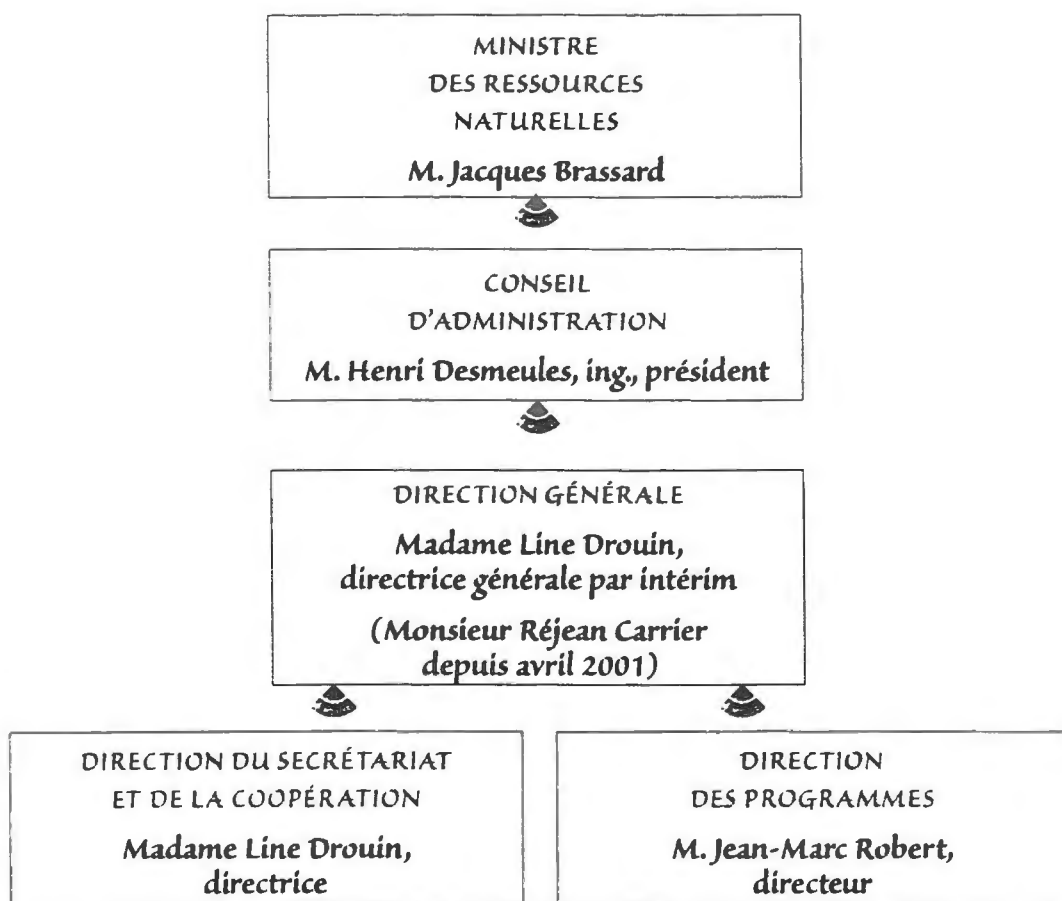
MINISTRE DES RESSOURCES NATURELLES

M. Jacques Brassard

CONSEIL D'ADMINISTRATION

M. Henri Desmeules, ing., président

DIRECTION GÉNÉRALE

Madame Line Drouin, directrice générale par intérim

(Monsieur Réjean Carrier depuis avril 2001)

DIRECTION DU SECRÉTARIAT ET DE LA COOPÉRATION

Madame Line Drouin, directrice

DIRECTION DES PROGRAMMES

M. Jean-Marc Robert, directeur